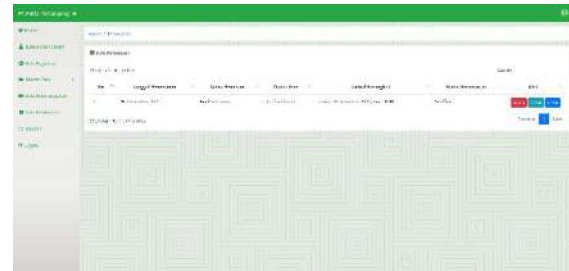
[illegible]

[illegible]

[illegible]

| No | Tanggal Pemesanan | Status Pesanan | Status Bayar | Tanggal Pembayaran | Status Pengiriman | Aksi |
|---|---|---|---|---|---|---|
| 1 | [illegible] | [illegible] | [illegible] | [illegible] | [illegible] | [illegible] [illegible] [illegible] |

Showing 1 to 1 of 1 entries

Previous 1 Next